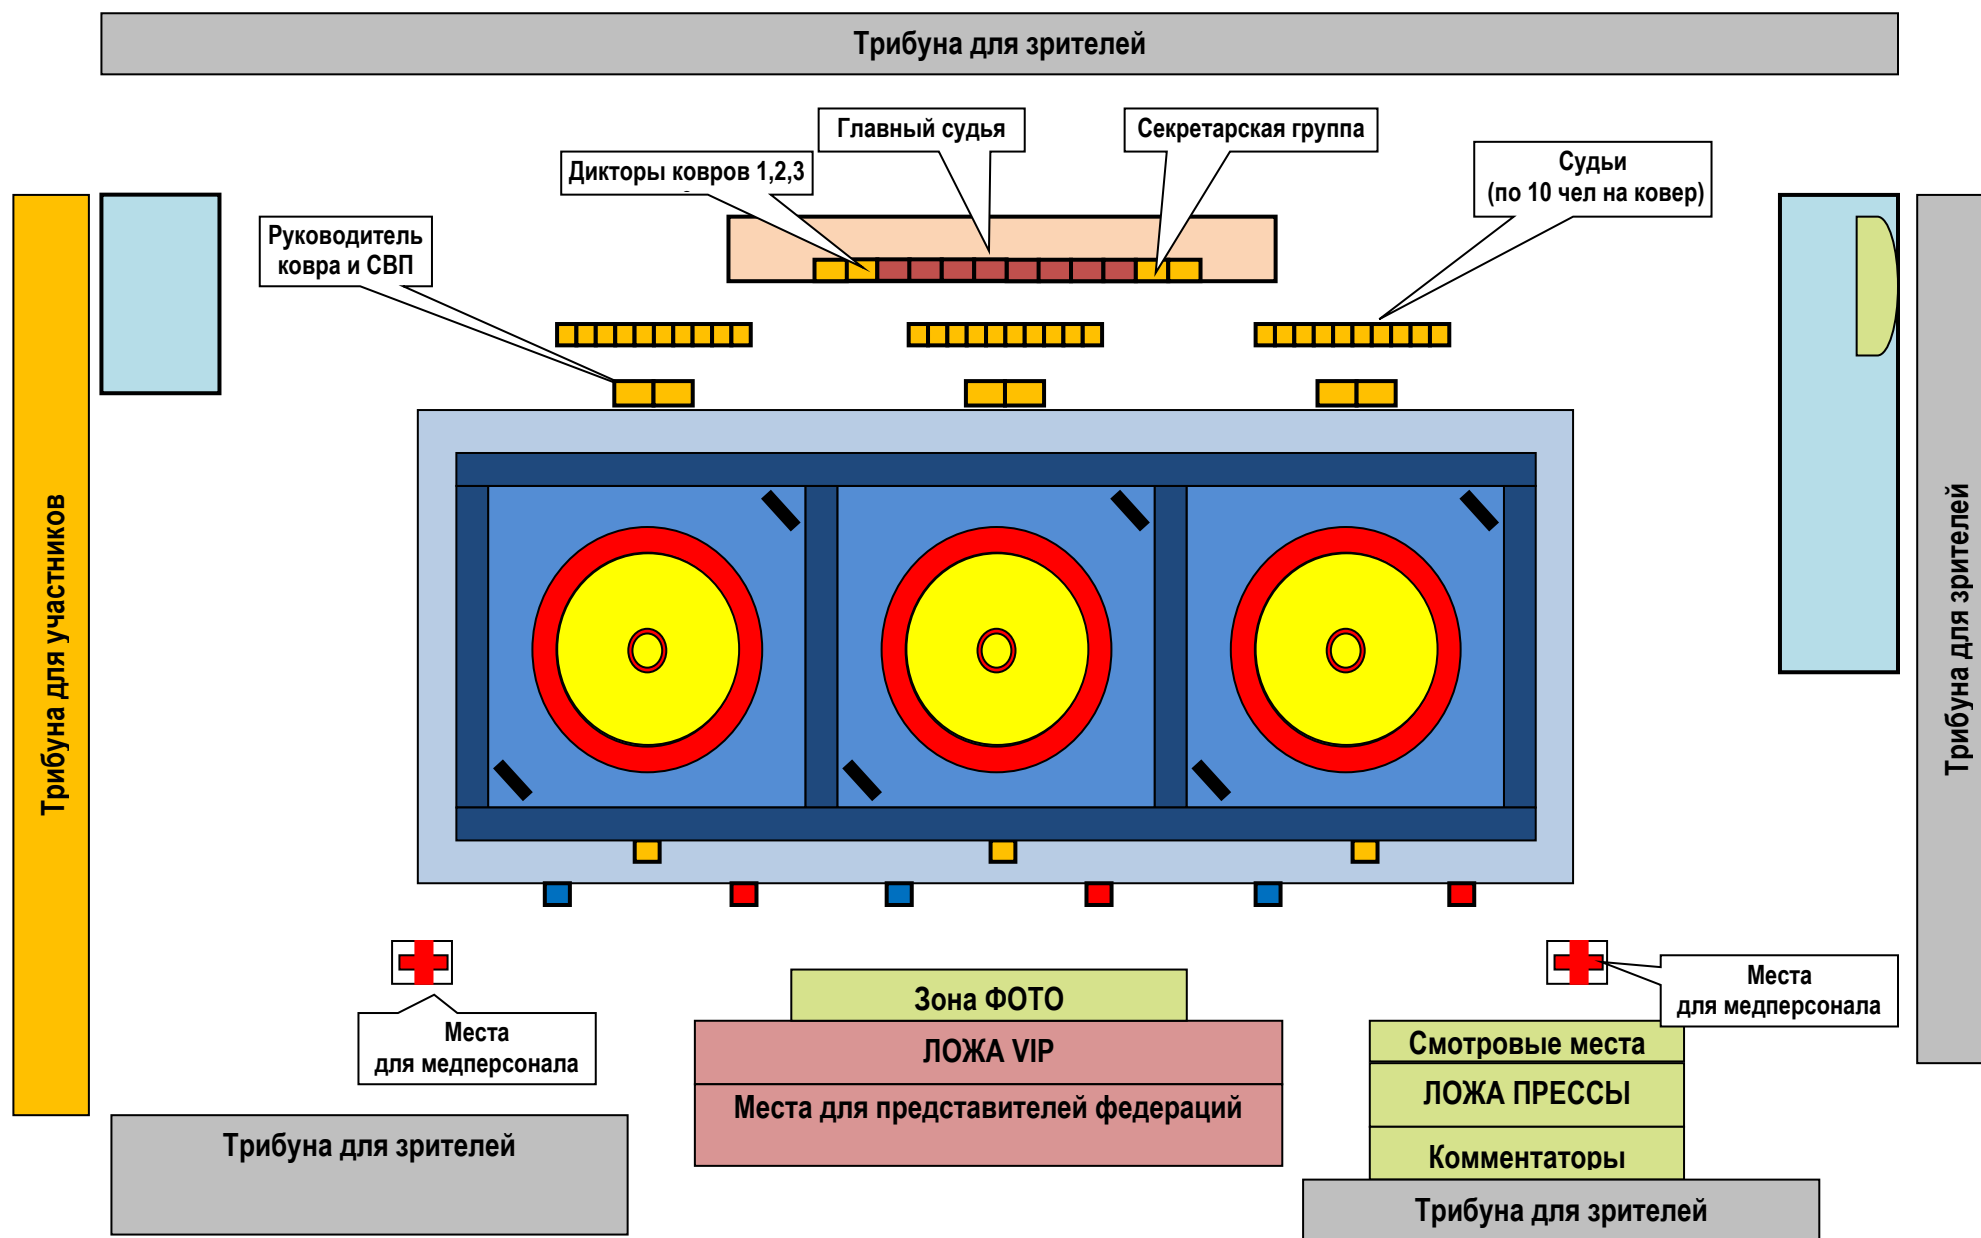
Трибуна для зрителей

Главный судья

Секретарская группа

Дикторы ковров 1,2,3

Судьи (по 10 чел на ковер)

Руководитель ковра и СВП

Трибуна для участников

Трибуна для зрителей

Места для медперсонала

Зона ФОТО

ЛОЖА VIP

Места для представителей федераций

Места для медперсонала

Смотровые места

ЛОЖА ПРЕССЫ

Комментаторы

Трибуна для зрителей

Трибуна для зрителей